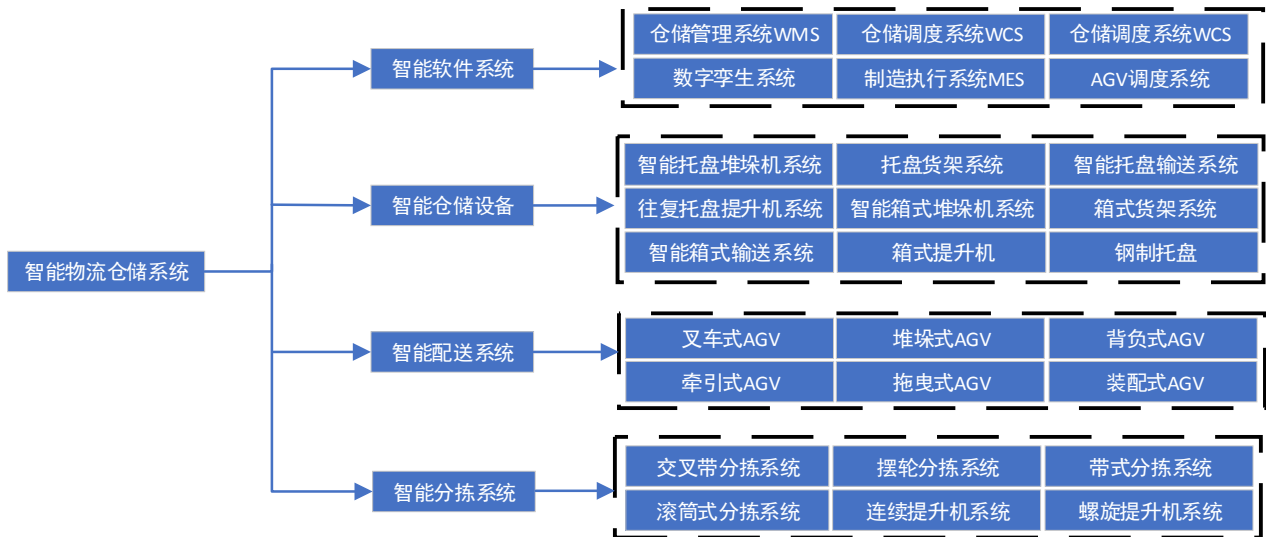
智能物流仓储系统

智能软件系统

| 仓储管理系统WMS | 仓储调度系统WCS | 仓储调度系统WCS |
|---|---|---|
| 数字孪生系统 | 制造执行系统MES | AGV调度系统 |

智能仓储设备

| 智能托盘堆垛机系统 | 托盘货架系统 | 智能托盘输送系统 |
|---|---|---|
| 往复托盘提升机系统 | 智能箱式堆垛机系统 | 箱式货架系统 |
| 智能箱式输送系统 | 箱式提升机 | 钢制托盘 |

智能配送系统

| 叉车式AGV | 堆垛式AGV | 背负式AGV |
|---|---|---|
| 牵引式AGV | 拖曳式AGV | 装配式AGV |

智能分拣系统

| 交叉带分拣系统 | 摆轮分拣系统 | 带式分拣系统 |
|---|---|---|
| 滚筒式分拣系统 | 连续提升机系统 | 螺旋提升机系统 |